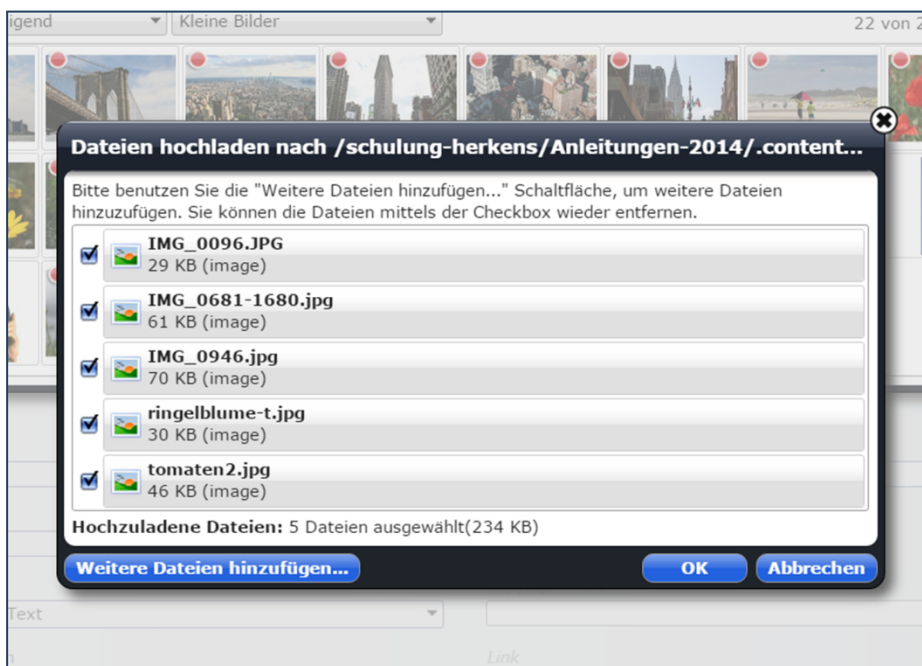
igend
Kleine Bilder
22 von 2

Dateien hochladen nach /schulung-herkens/Anleitungen-2014/.content...

Bitte benutzen Sie die "Weitere Dateien hinzufügen..." Schaltfläche, um weitere Dateien hinzuzufügen. Sie können die Dateien mittels der Checkbox wieder entfernen.

IMG_0096.JPG
29 KB (image)

IMG_0681-1680.jpg
61 KB (image)

IMG_0946.jpg
70 KB (image)

ringelblume-t.jpg
30 KB (image)

tomaten2.jpg
46 KB (image)

Hochzuladene Dateien: 5 Dateien ausgewählt(234 KB)

Weitere Dateien hinzufügen...
OK
Abbrechen

Text
Link